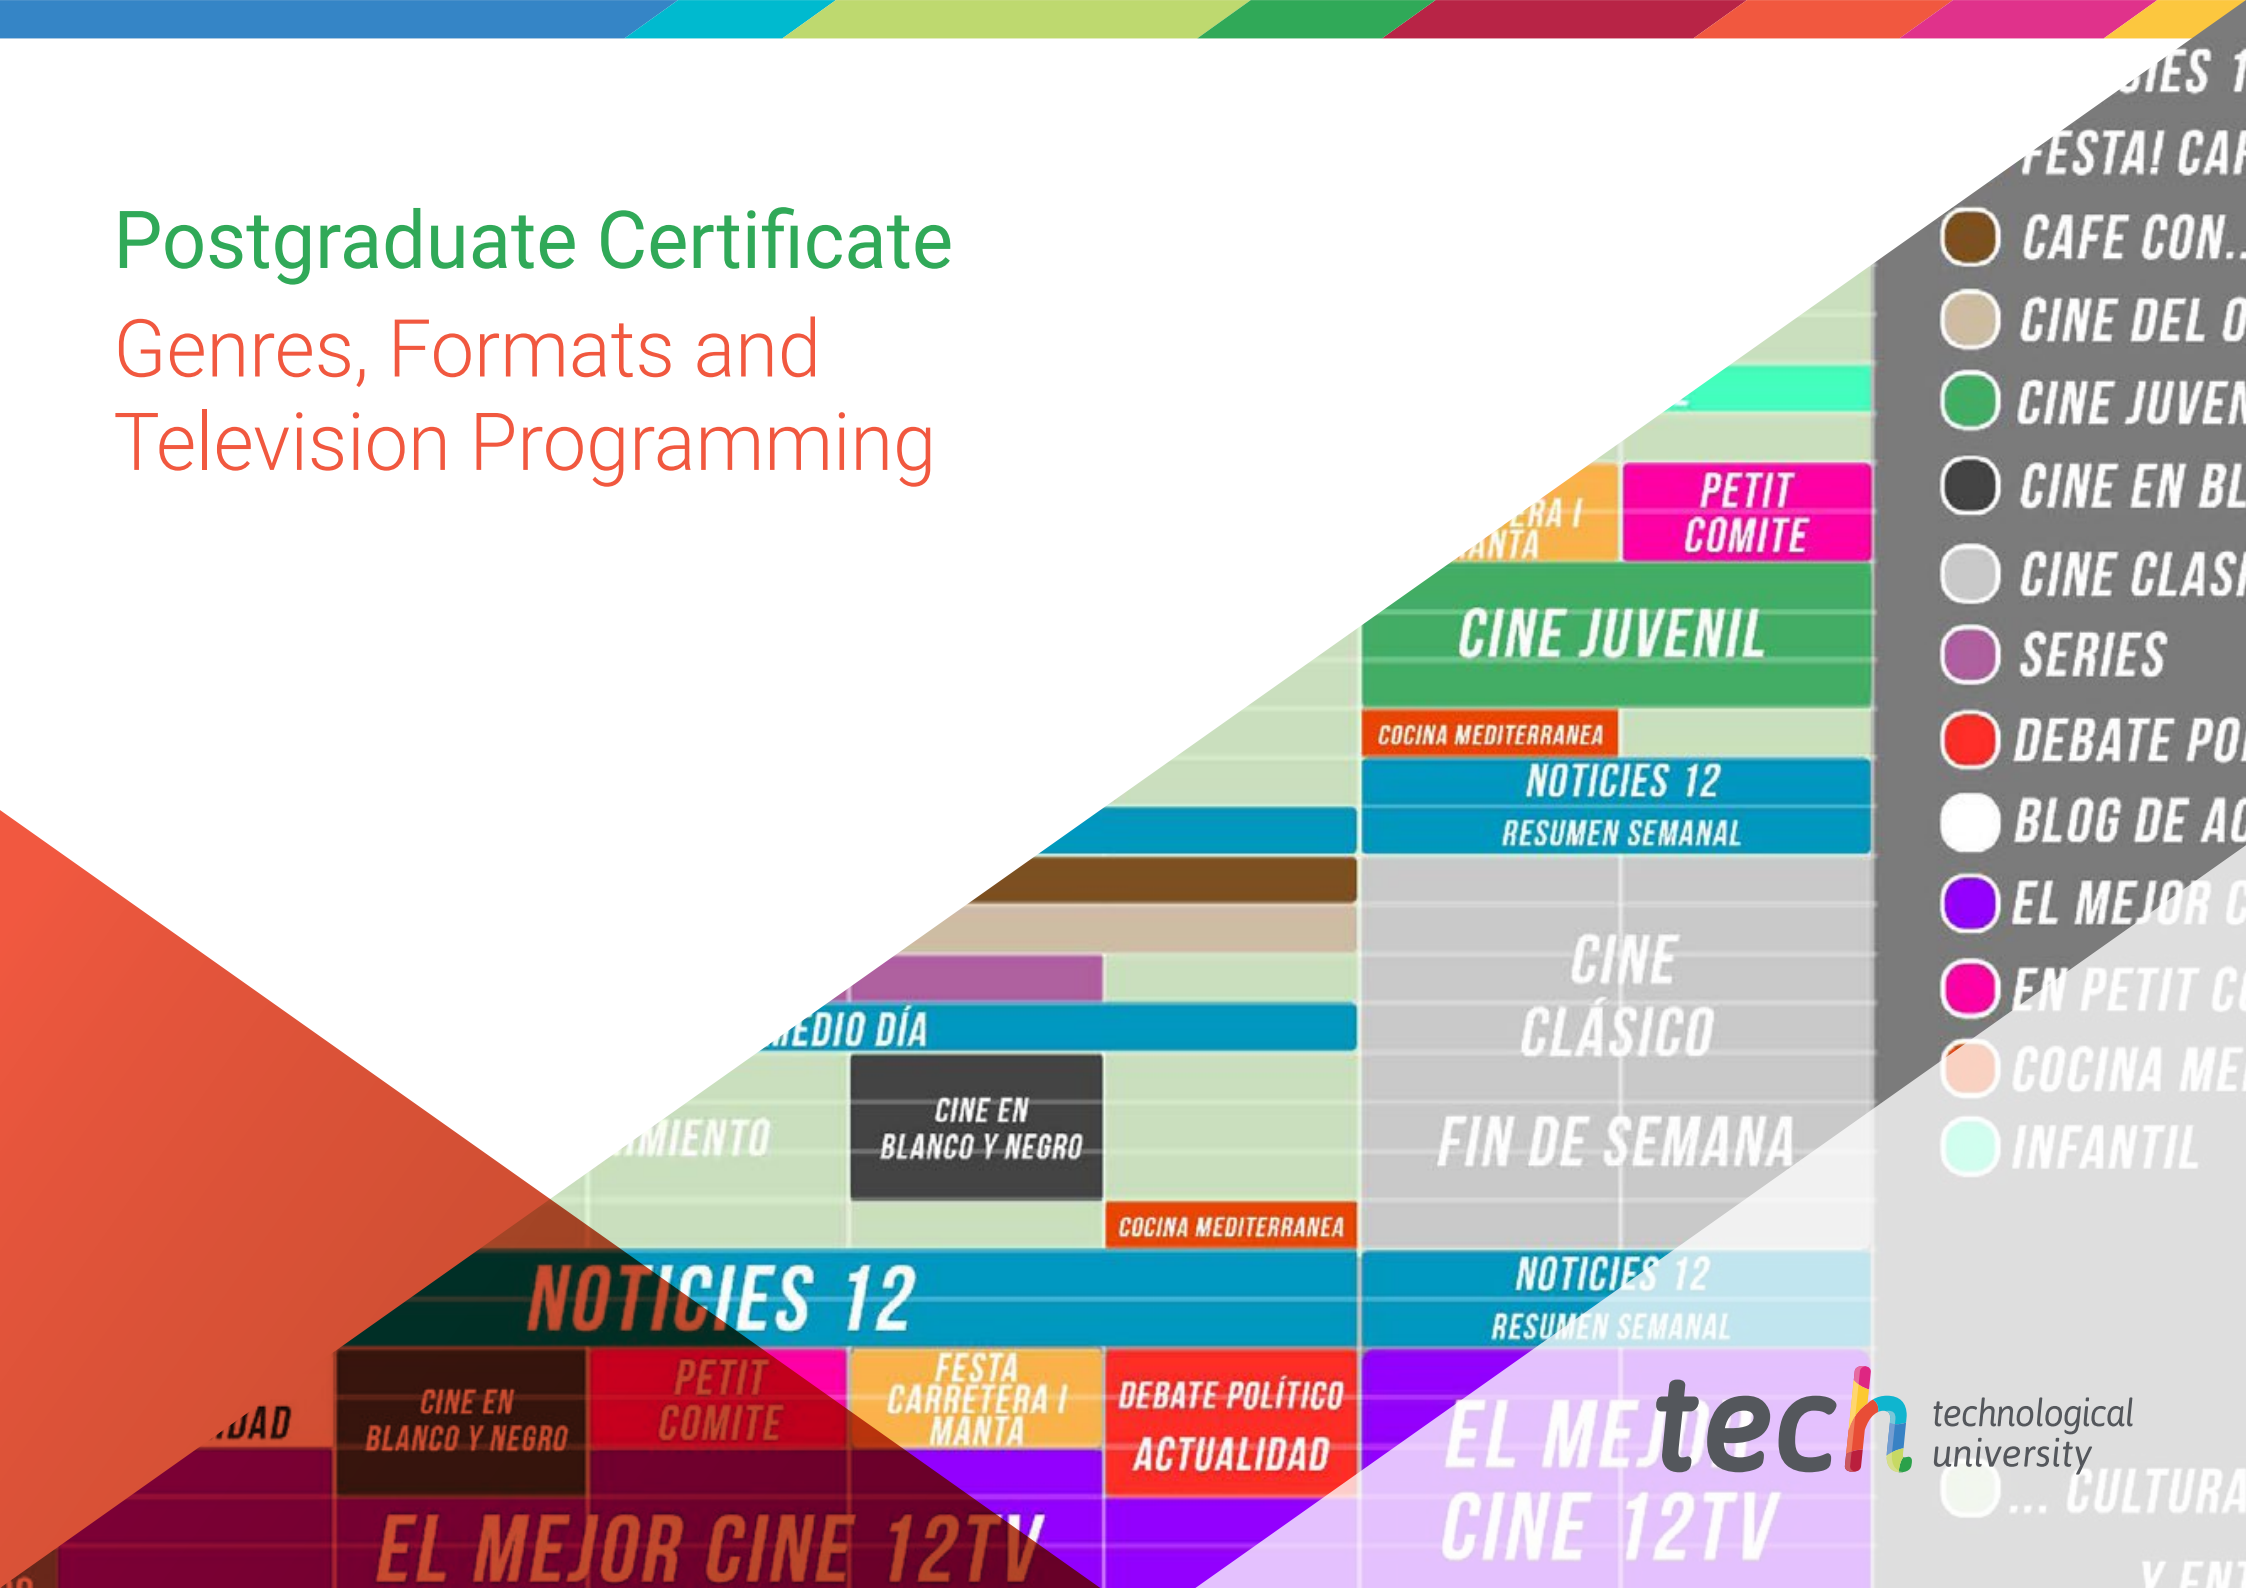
Postgraduate Certificate
Genres, Formats and Television Programming

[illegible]IES 1
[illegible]ESTA! CA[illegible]
CAFE CON..
CINE DEL O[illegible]
CINE JUVEN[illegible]
CINE EN BL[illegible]
CINE CLAS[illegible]
SERIES
DEBATE PO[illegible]
BLOG DE AC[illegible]
EL MEJOR C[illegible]
EN PETIT C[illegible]
COCINA ME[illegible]
INFANTIL
... CULTURA
Y ENT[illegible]

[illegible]RA I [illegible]ANTA
PETIT COMITE
CINE JUVENIL
COCINA MEDITERRANEA
NOTICIES 12
RESUMEN SEMANAL
CINE CLÁSICO
FIN DE SEMANA
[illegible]EDIO DÍA
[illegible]MIENTO
CINE EN BLANCO Y NEGRO
COCINA MEDITERRANEA
NOTICIES 12
NOTICIES 12
RESUMEN SEMANAL
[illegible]DAD
CINE EN BLANCO Y NEGRO
PETIT COMITE
FESTA CARRETERA I MANTA
DEBATE POLÍTICO
ACTUALIDAD
EL ME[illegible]
CINE 12TV
EL MEJOR CINE 12TV

tech technological university